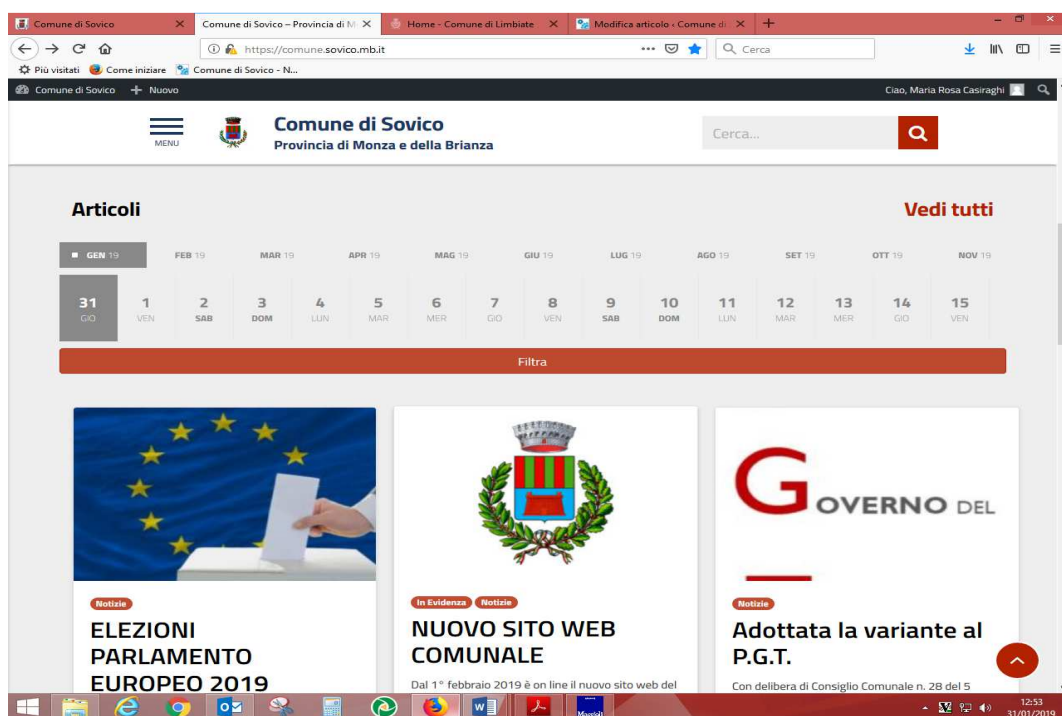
Comune di Sovico ×
Comune di Sovico – Provincia di M ×
Home - Comune di Limbiate ×
Modifica articolo ‹ Comune di ×
+

https://comune.sovico.mb.it
Cerca

Più visitati
Come iniziare
Comune di Sovico - N...

Comune di Sovico
+ Nuovo
Ciao, Maria Rosa Casiraghi

MENU
Comune di Sovico
Provincia di Monza e della Brianza
Cerca...

Articoli
Vedi tutti

GEN 19
FEB 19
MAR 19
APR 19
MAG 19
GIU 19
LUG 19
AGO 19
SET 19
OTT 19
NOV 19

| 31 GIO | 1 VEN | 2 SAB | 3 DOM | 4 LUN | 5 MAR | 6 MER | 7 GIO | 8 VEN | 9 SAB | 10 DOM | 11 LUN | 12 MAR | 13 MER | 14 GIO | 15 VEN |
|---|---|---|---|---|---|---|---|---|---|---|---|---|---|---|---|

Filtra

GOVERNO DEL

Notizie
ELEZIONI PARLAMENTO EUROPEO 2019

In Evidenza
Notizie
NUOVO SITO WEB COMUNALE
Dal 1° febbraio 2019 è on line il nuovo sito web del

Notizie
Adottata la variante al P.G.T.
Con delibera di Consiglio Comunale n. 28 del 5

12:53
31/01/2019